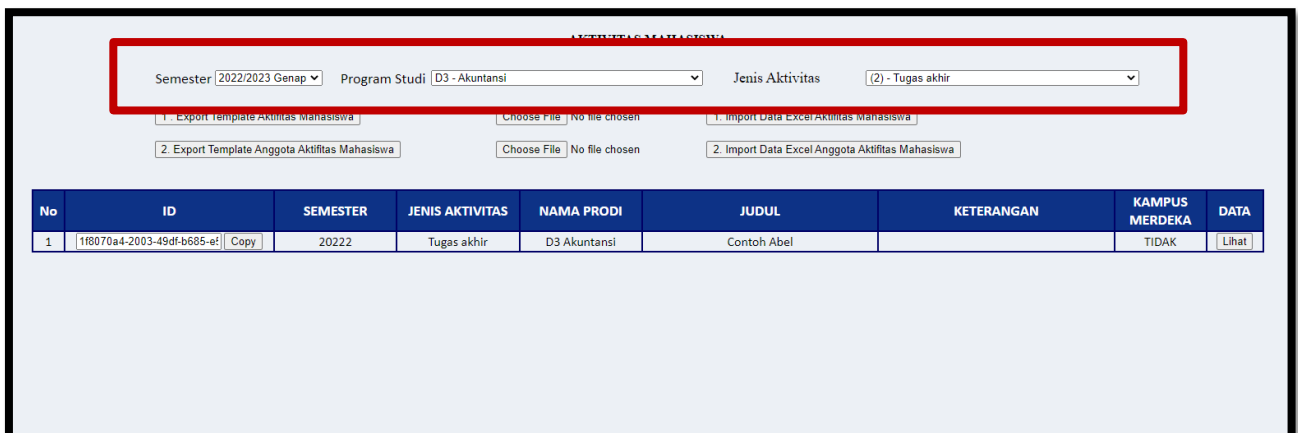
AKTIVITAS MAHASISWA

Semester 2022/2023 Genap Program Studi D3 - Akuntansi Jenis Aktivitas (2) - Tugas akhir

1. Export Template Aktifitas Mahasiswa Choose File No file chosen 1. Import Data Excel Aktifitas Mahasiswa

2. Export Template Anggota Aktifitas Mahasiswa Choose File No file chosen 2. Import Data Excel Anggota Aktifitas Mahasiswa

| No | ID | SEMESTER | JENIS AKTIVITAS | NAMA PRODI | JUDUL | KETERANGAN | KAMPUS MERDEKA | DATA |
|---|---|---|---|---|---|---|---|---|
| 1 | 1f8070a4-2003-49df-b685-e5 Copy | 20222 | Tugas akhir | D3 Akuntansi | Contoh Abel | | TIDAK | Lihat |